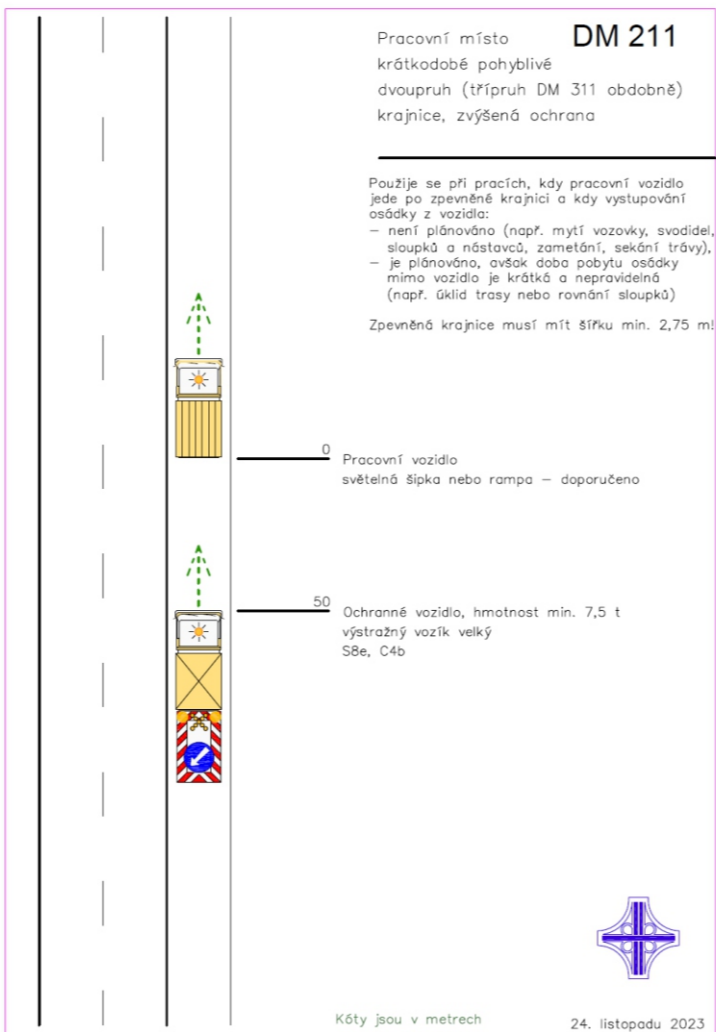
Pracovní místo
krátkodobé pohyblivé
dvoupruh (třípruh DM 311 obdobně)
krajnice, zvýšená ochrana

DM 211

Použije se při pracích, kdy pracovní vozidlo jede po zpevněné krajnici a kdy vystupování osádky z vozidla:
– není plánováno (např. mytí vozovky, svodidel, sloupků a nástavců, zametání, sekání trávy),
– je plánováno, avšak doba pobytu osádky mimo vozidlo je krátká a nepravidelná (např. úklid trasy nebo rovnání sloupků)

Zpevněná krajnice musí mít šířku min. 2,75 m!

0

Pracovní vozidlo
světelná šipka nebo rampa – doporučeno

50

Ochranné vozidlo, hmotnost min. 7,5 t
výstražný vozík velký
S8e, C4b

Kóty jsou v metrech

24. listopadu 2023